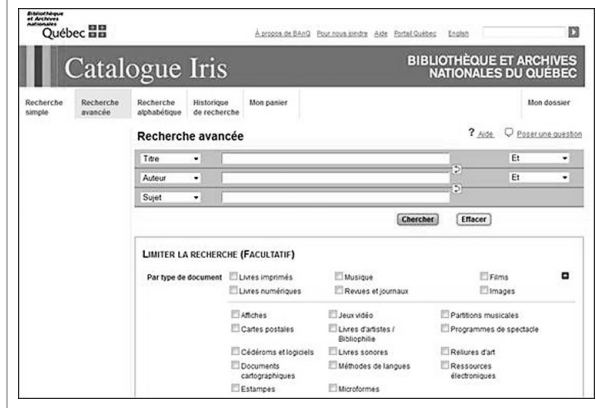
Bibliothèque et Archives nationales
Québec

À propos de BAnQ   Pour nous joindre   Aide   Portail Québec   English

Catalogue Iris

BIBLIOTHÈQUE ET ARCHIVES NATIONALES DU QUÉBEC

Recherche simple   Recherche avancée   Recherche alphabétique   Historique de recherche   Mon panier   Mon dossier

Recherche avancée

Aide   Poser une question

Titre   Et
Auteur   Et
Sujet

Chercher   Effacer

LIMITER LA RECHERCHE (FACULTATIF)

Par type de document

Livres imprimés   Musique   Films
Livres numériques   Revues et journaux   Images

Affiches   Jeux vidéo   Partitions musicales
Cartes postales   Livres d'artistes / Bibliophilie   Programmes de spectacle
Cédéroms et logiciels   Livres sonores   Reliures d'art
Documents cartographiques   Méthodes de langues   Ressources électroniques
Estampes   Microformes